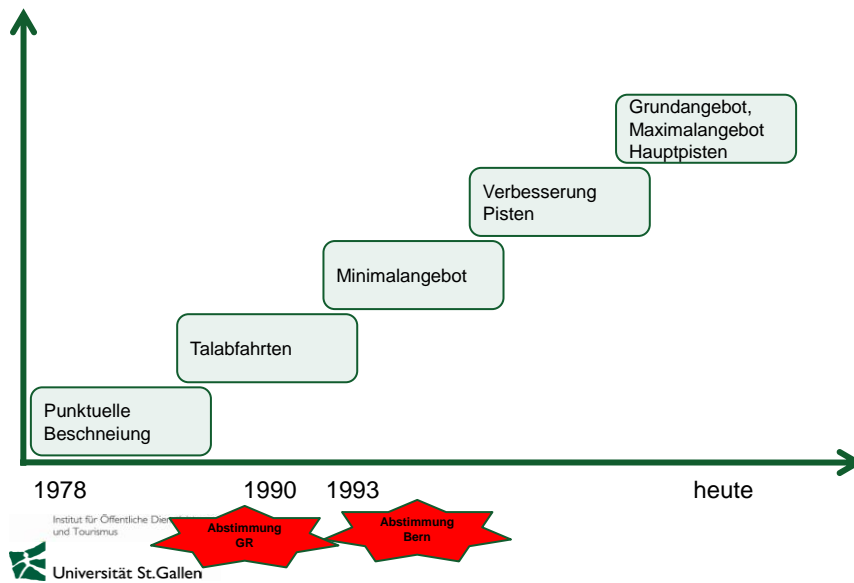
Grundangebot, Maximalangebot Hauptpisten

Verbesserung Pisten

Minimalangebot

Talabfahrten

Punktuelle Beschneiung

1978

1990

1993

heute

Institut für Öffentliche Die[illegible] und Tourismus

Abstimmung GR

Abstimmung Bern

Universität St.Gallen